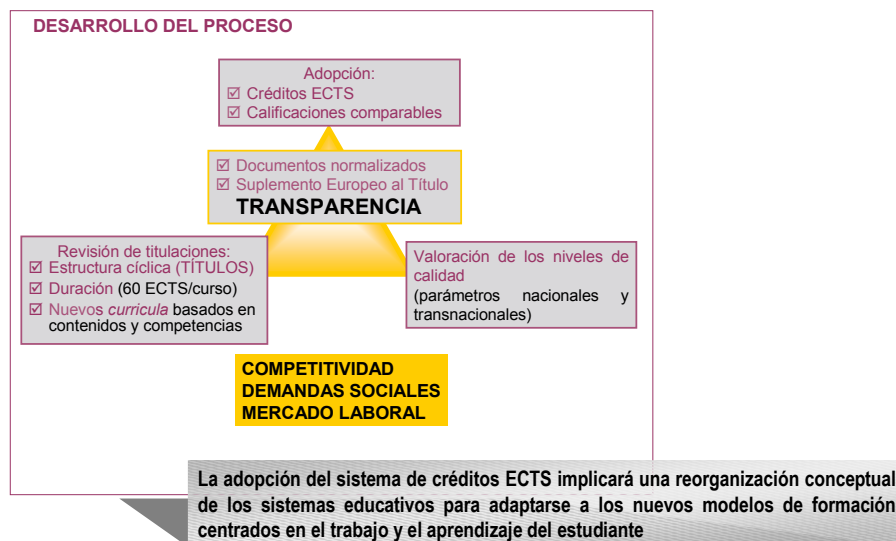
DESARROLLO DEL PROCESO

Adopción:
☑ Créditos ECTS
☑ Calificaciones comparables

☑ Documentos normalizados
☑ Suplemento Europeo al Título
TRANSPARENCIA

Revisión de titulaciones:
☑ Estructura cíclica (TÍTULOS)
☑ Duración (60 ECTS/curso)
☑ Nuevos *curricula* basados en contenidos y competencias

Valoración de los niveles de calidad
(parámetros nacionales y transnacionales)

COMPETITIVIDAD
DEMANDAS SOCIALES
MERCADO LABORAL

La adopción del sistema de créditos ECTS implicará una reorganización conceptual de los sistemas educativos para adaptarse a los nuevos modelos de formación centrados en el trabajo y el aprendizaje del estudiante